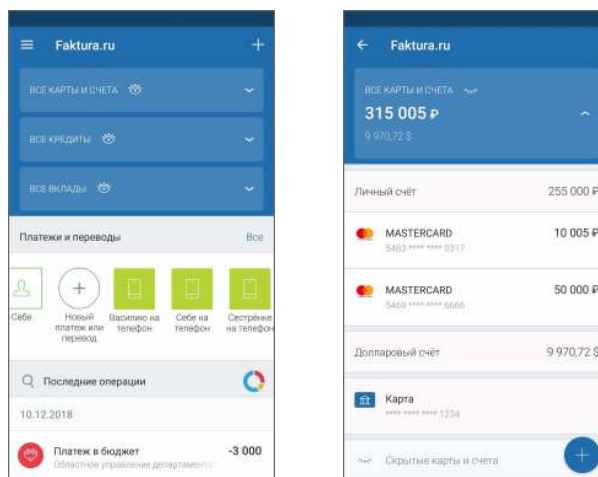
Faktura.ru

ВСЕ КАРТЫ И СЧЕТА

ВСЕ КРЕДИТЫ

ВСЕ ВКЛАДЫ

Платежи и переводы

Все

Себе

Новый платеж или перевод

Василию на телефон

Себе на телефон

Сестрёнке на телефон

Последние операции

10.12.2018

Платеж в бюджет

-3 000

Областное управление департамента

Faktura.ru

ВСЕ КАРТЫ И СЧЕТА

315 005 ₽

9 970,72 $

Личный счёт

255 000 ₽

MASTERCARD

5483 **** **** 0317

10 005 ₽

MASTERCARD

5469 **** **** 6666

50 000 ₽

Долларовый счёт

9 970,72 $

Карта

**** **** **** 1234

Скрытые карты и счета